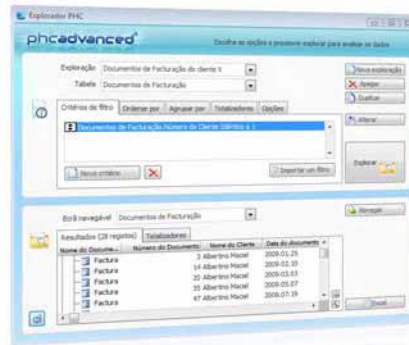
Explorador PHC

phcadvanced

Escolha as opções a pesquisar explorar para analisar os dados

Exploração Documentos de Facturação do cliente X

Tabela Documentos de Facturação

Nova exploração

Apagar

Duplicar

Critérios de filtro | Ordenar por | Agrupar por | Totalizadores | Opções

Documentos de Facturação Número de Cliente Idêntico a 1

Alterar

Novo critério...

Importar um filtro

Explorar

Grid navegável Documentos de Facturação

Navegar

Resultados (28 registos) | Totalizadores

| Nome do Docume... | Número do Documento | Nome do Cliente | Data do documento |
|---|---|---|---|
| Factura | 3 | Albertino Maciel | 2009.01.25 |
| Factura | 14 | Albertino Maciel | 2009.02.10 |
| Factura | 20 | Albertino Maciel | 2009.03.03 |
| Factura | 35 | Albertino Maciel | 2009.05.07 |
| Factura | 47 | Albertino Maciel | 2009.07.19 |

Excel